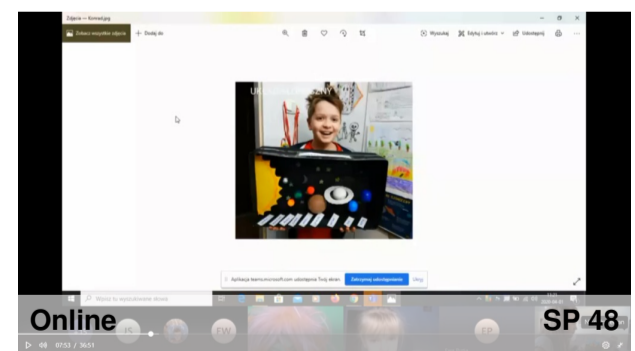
Zdjęcia — Konrad.jpg

Zobacz wszystkie zdjęcia

+ Dodaj do

Wysyłaj

Edytuj i utwórz

Udostępnij

UKŁAD SŁONECZNY

Aplikacja teams.microsoft.com udostępnia Twój ekran.

Zatrzymaj udostępnianie

Ukryj

Wpisz tu wyszukiwane słowo

JS

EW

EP

Online

SP 48

07:53 / 36:51